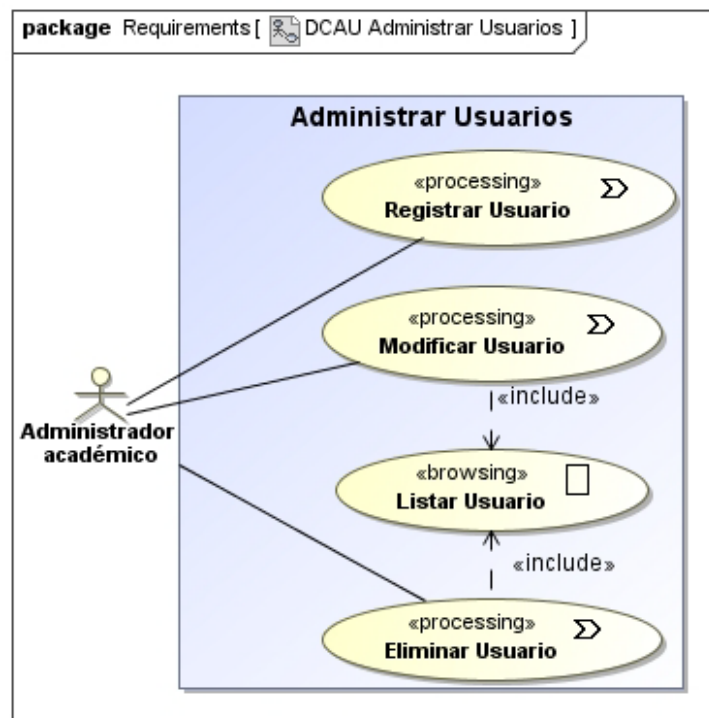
package Requirements [ DCAU Administrar Usuarios ]

Administrar Usuarios

«processing»
Registrar Usuario

«processing»
Modificar Usuario

«include»

«browsing»
Listar Usuario

«include»

«processing»
Eliminar Usuario

Administrador académico